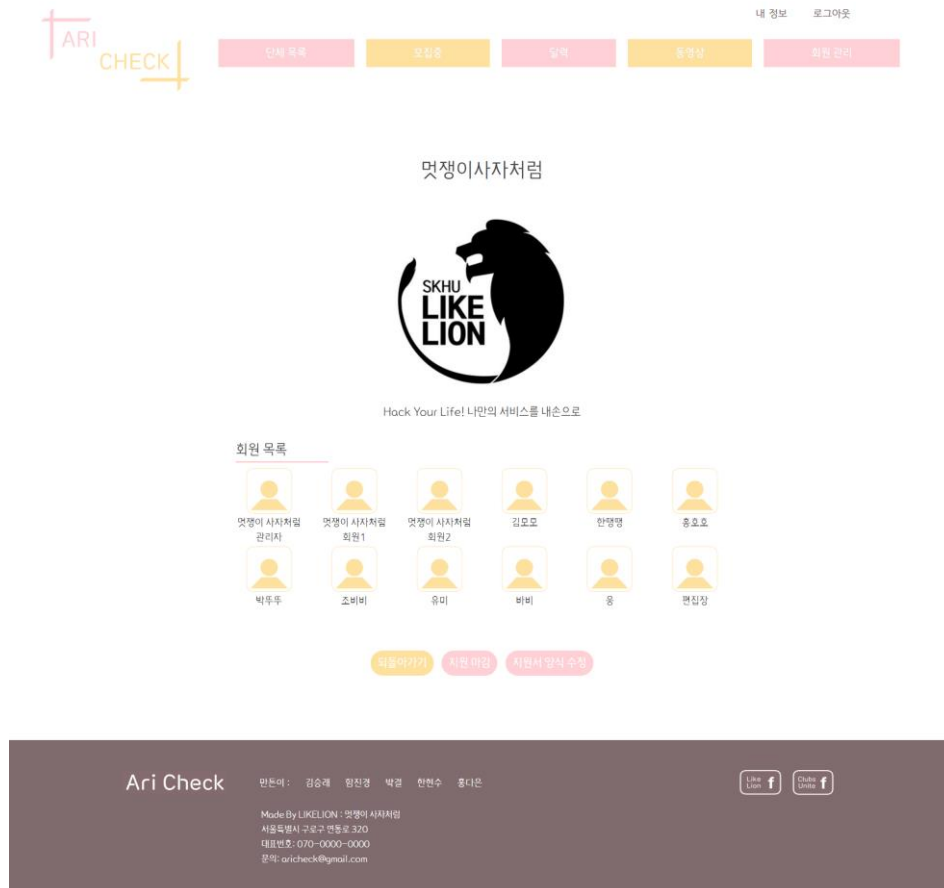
내 정보 로그아웃

ARI CHECK

단체 목록 모집중 달력 동영상 회원 관리

멋쟁이사자처럼

SKHU LIKE LION

Hack Your Life! 나만의 서비스를 내손으로

회원 목록

멋쟁이 사자처럼 관리자
멋쟁이 사자처럼 회원1
멋쟁이 사자처럼 회원2
김모모
한탱탱
홍호호
박뚜뚜
조비비
유미
바비
홍
편집장

뒤돌아가기 지원 마감 지원서 양식 수정

Ari Check

만든이 : 김승래 황진경 박결 한현수 홍다은

Made By LIKELION : 멋쟁이 사자처럼
서울특별시 구로구 연동로 320
대표번호 : 070-0000-0000
문의: aricheck@gmail.com

Like Lion f
Clubs Unite f